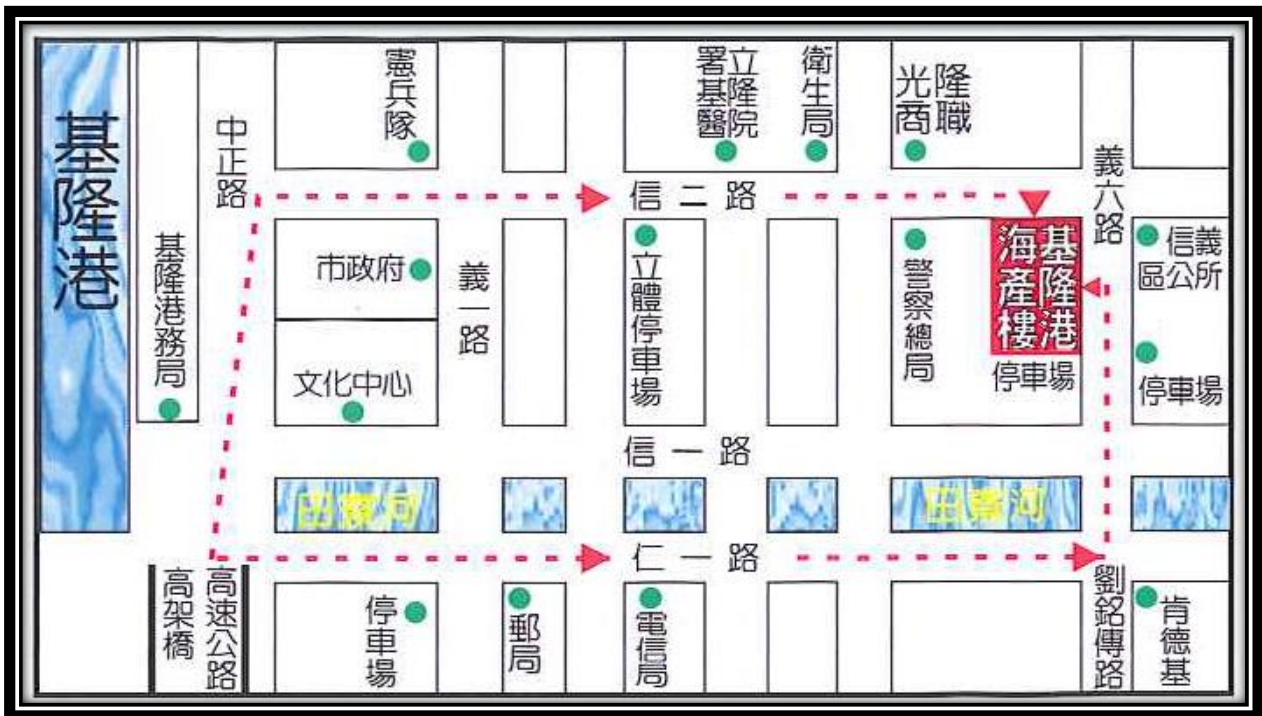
基隆港

基隆港務局

中正路

憲兵隊

署立基隆醫院

衛生局

光隆商職

義六路

信二路

市政府

義一路

文化中心

立體停車場

警察總局

基隆港海產樓

停車場

信義區公所

停車場

信一路

田寮河

田寮河

仁一路

高架橋

高速公路

停車場

郵局

電信局

劉銘傳路

肯德基